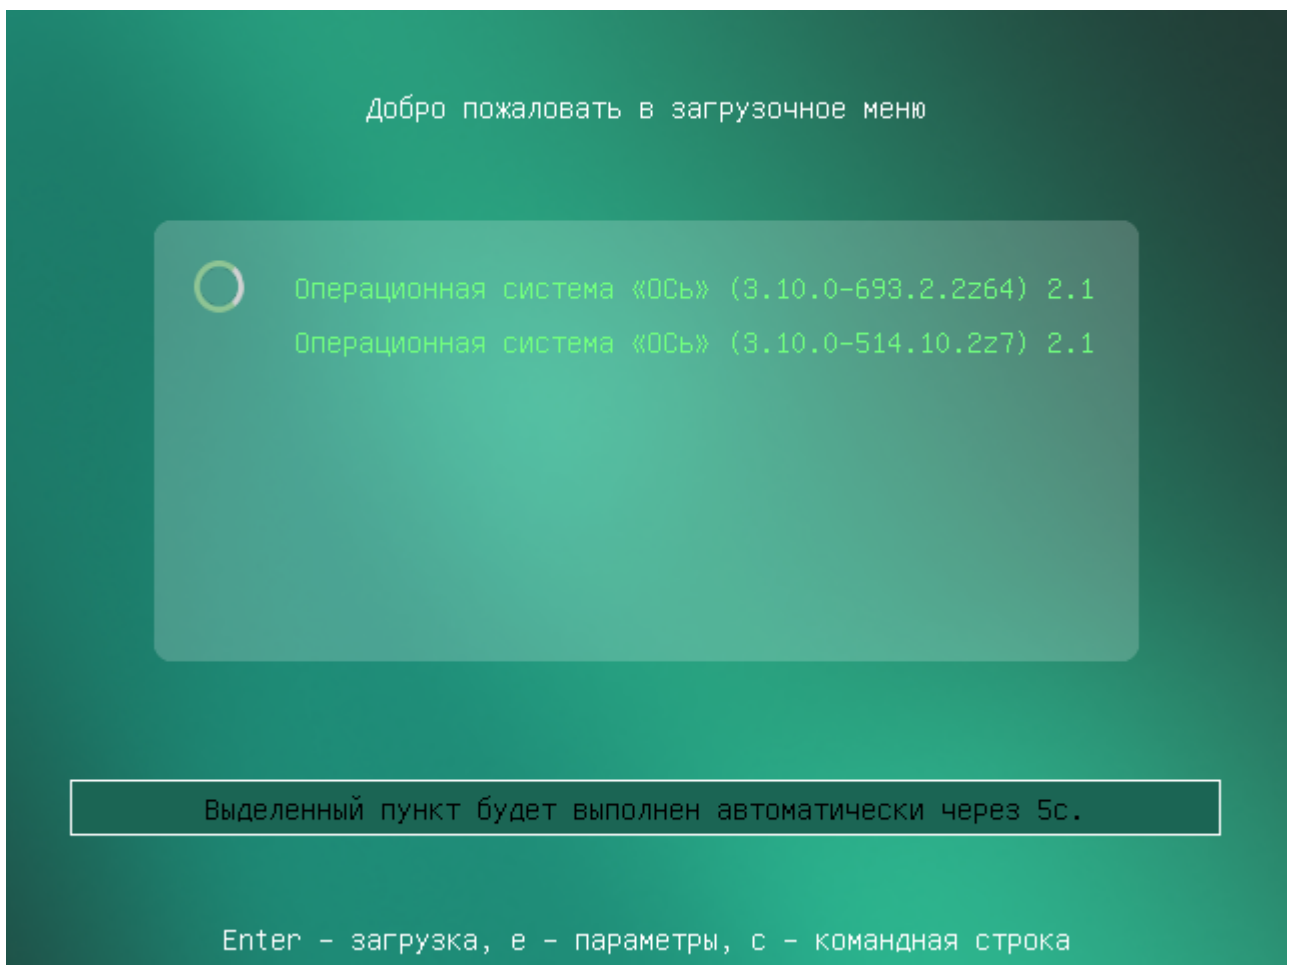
Добро пожаловать в загрузочное меню

Операционная система «ОСь» (3.10.0-693.2.2z64) 2.1
Операционная система «ОСь» (3.10.0-514.10.2z7) 2.1

Выделенный пункт будет выполнен автоматически через 5с.

Enter - загрузка, e - параметры, c - командная строка